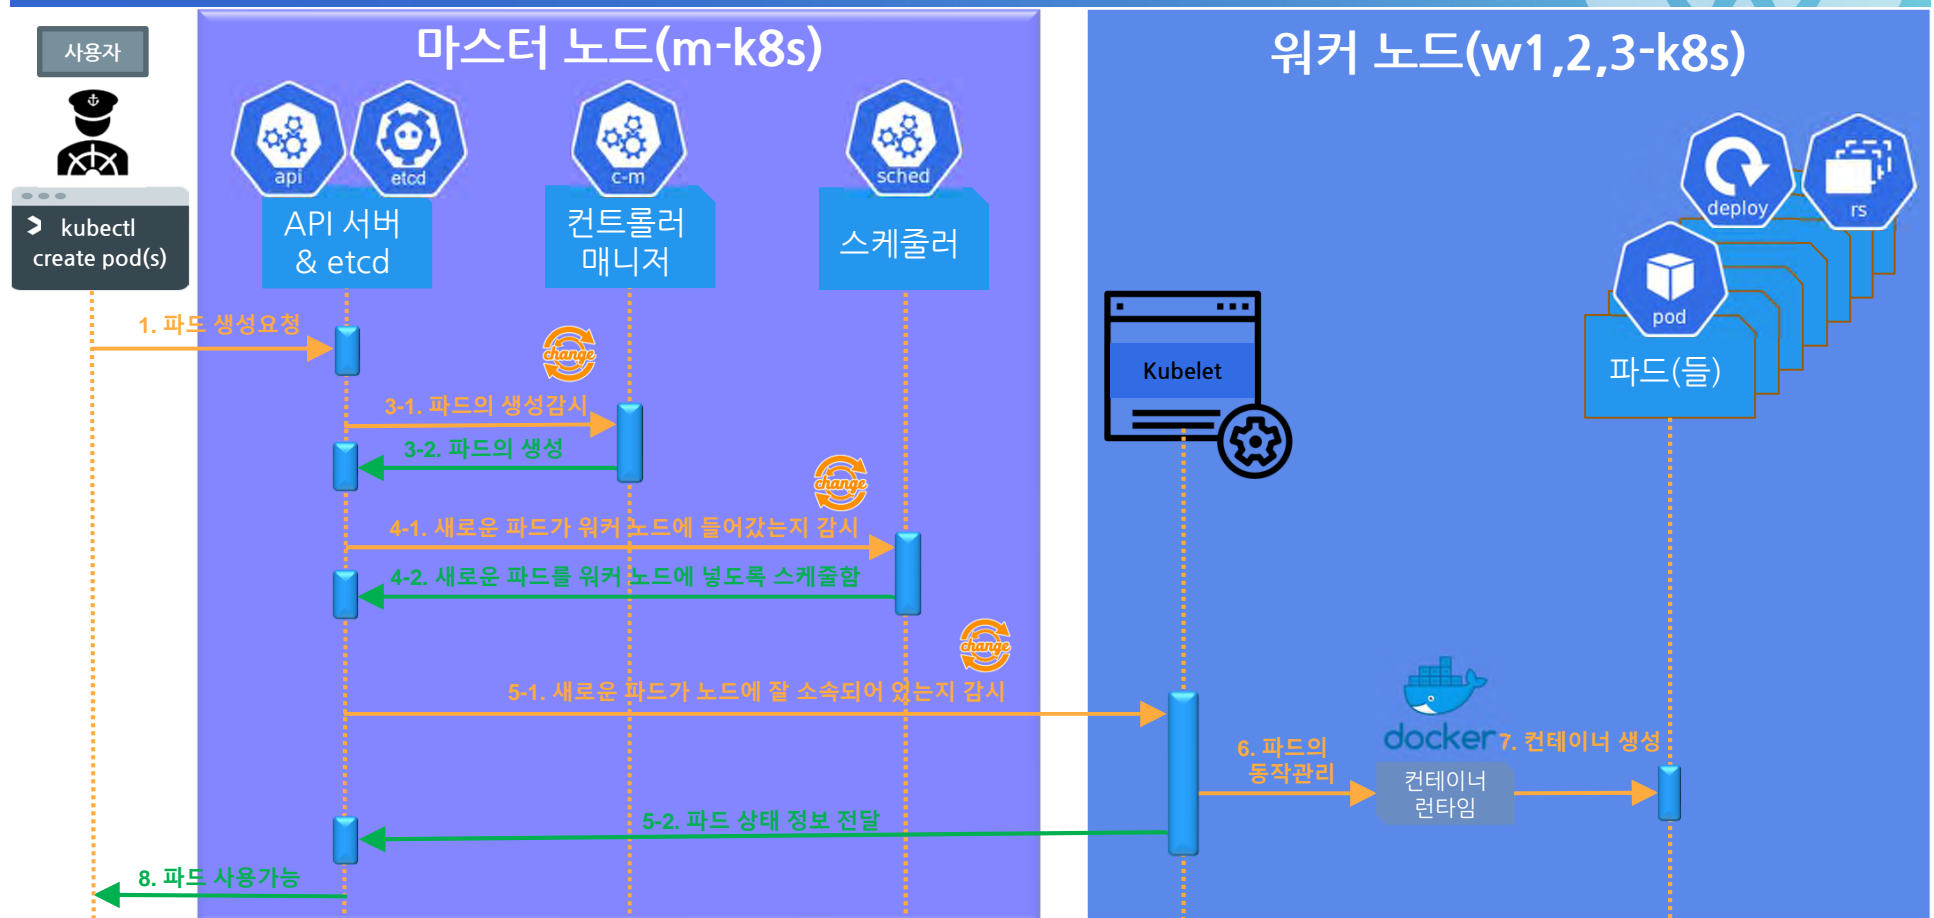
사용자

kubectl
create pod(s)

마스터 노드(m-k8s)

api etcd c-m sched

API 서버
& etcd

컨트롤러
매니저

스케줄러

워커 노드(w1,2,3-k8s)

deploy rs

pod

파드(들)

Kubelet

1. 파드 생성요청

change

3-1. 파드의 생성감시

3-2. 파드의 생성

change

4-1. 새로운 파드가 워커 노드에 들어갔는지 감시

4-2. 새로운 파드를 워커 노드에 넣도록 스케줄함

change

5-1. 새로운 파드가 노드에 잘 소속되어 있는지 감시

6. 파드의
동작관리

docker 7. 컨테이너 생성

컨테이너
런타임

5-2. 파드 상태 정보 전달

8. 파드 사용가능